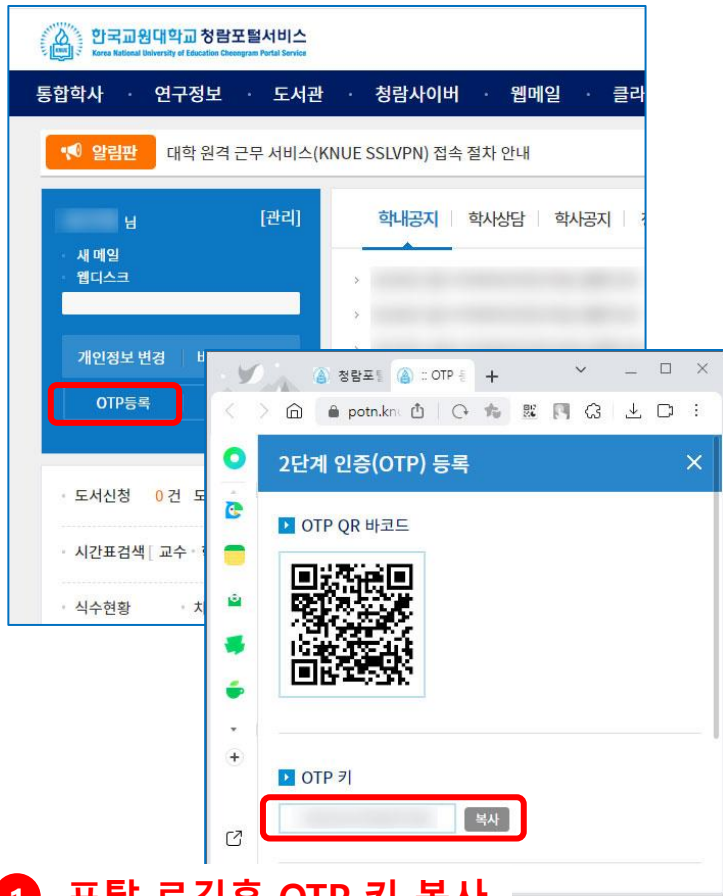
한국교원대학교 청람포털서비스
Korea National University of Education Cheongram Portal Service

통합학사 · 연구정보 · 도서관 · 청람사이버 · 웹메일 · 클라

알림판 대학 원격 근무 서비스(KNUE SSLVPN) 접속 절차 안내

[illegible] 님 [관리]

새 메일
웹디스크

개인정보 변경 비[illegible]

OTP등록

도서신청 0 건 도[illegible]

시간표검색 [ 교수 · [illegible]

식수현황 · 차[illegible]

학내공지 | 학사상담 | 학사공지 |

청람포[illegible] :: OTP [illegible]

potn.kn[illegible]

2단계 인증(OTP) 등록

OTP QR 바코드

OTP 키

복사

1 포탈 로긴후 OTP 키 복사